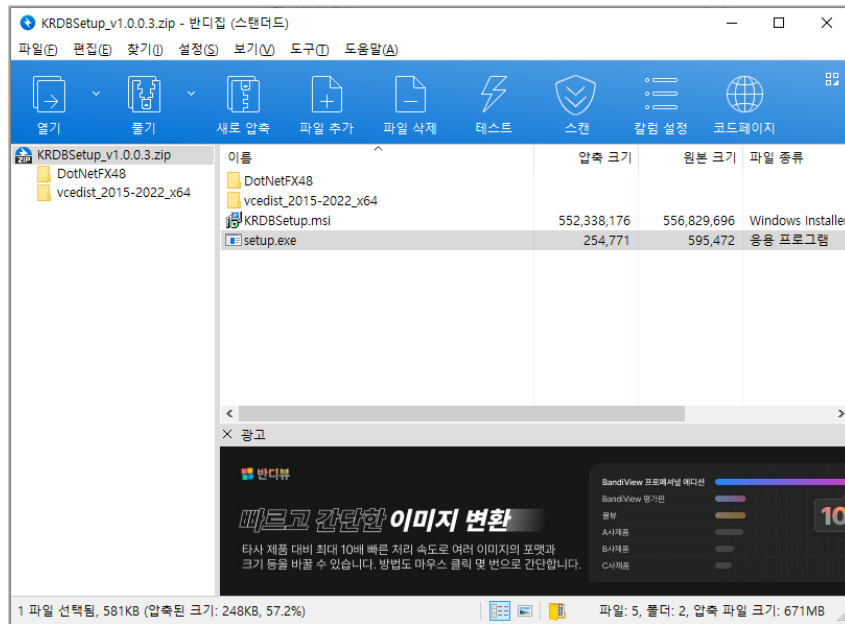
KRDBSetup_v1.0.0.3.zip - 반디집 (스탠더드)

파일(F) 편집(E) 찾기(I) 설정(S) 보기(V) 도구(T) 도움말(A)

열기 풀기 새로 압축 파일 추가 파일 삭제 테스트 스캔 칼럼 설정 코드페이지

KRDBSetup_v1.0.0.3.zip
DotNetFX48
vcedist_2015-2022_x64

| 이름 | 압축 크기 | 원본 크기 | 파일 종류 |
|---|---|---|---|
| DotNetFX48 | | | |
| vcedist_2015-2022_x64 | | | |
| KRDBSetup.msi | 552,338,176 | 556,829,696 | Windows Installer |
| setup.exe | 254,771 | 595,472 | 응용 프로그램 |

광고

반디뷰

빠르고 간단한 이미지 변환

타사 제품 대비 최대 10배 빠른 처리 속도로 여러 이미지의 포맷과 크기 등을 바꿀 수 있습니다. 방법도 마우스 클릭 몇 번으로 간단합니다.

BandiView 프로페셔널 에디션
BandiView 평가판
불부
A사제품
B사제품
C사제품
10

1 파일 선택됨, 581KB (압축된 크기: 248KB, 57.2%)
파일: 5, 폴더: 2, 압축 파일 크기: 671MB